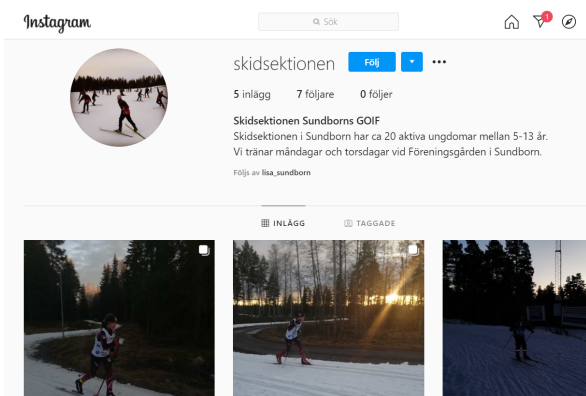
Instagram

Sök

1

skidsektionen Följ

5 inlägg 7 följare 0 följer

Skidsektionen Sundborns GOIF
Skidsektionen i Sundborn har ca 20 aktiva ungdomar mellan 5-13 år. Vi tränar måndagar och torsdagar vid Föreningsgården i Sundborn.

Följs av lisa_sundborn

INLÄGG TAGGADE